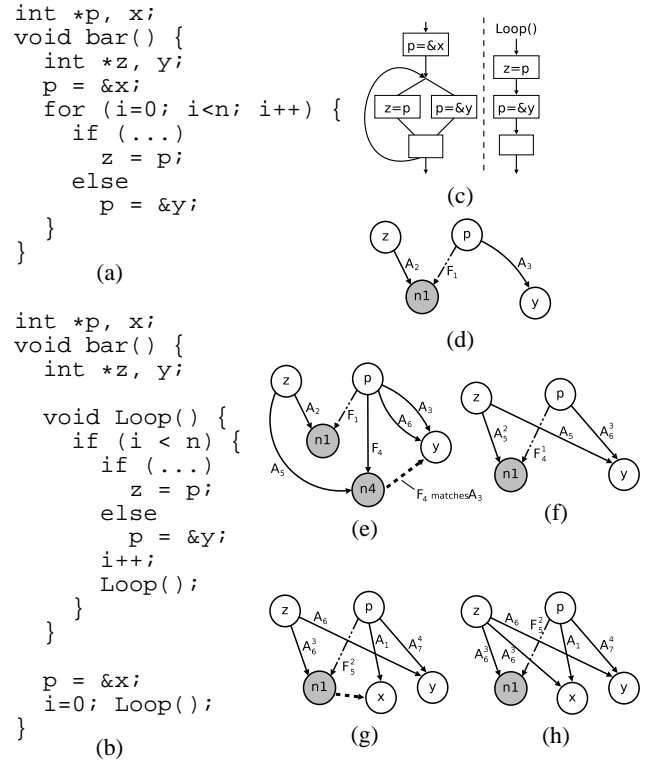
int *p, x;
void bar() {
  int *z, y;
  p = &x;
  for (i=0; i<n; i++) {
    if (...)
      z = p;
    else
      p = &y;
  }
}
(a)

int *p, x;
void bar() {
  int *z, y;

  void Loop() {
    if (i < n) {
      if (...)
        z = p;
      else
        p = &y;
      i++;
      Loop();
    }
  }

  p = &x;
  i=0; Loop();
}
(b)

p=&x
z=p
p=&y
Loop()
z=p
p=&y
(c)

z
p
$A_2$
$F_1$
$A_3$
n1
y
(d)

z
p
$A_2$
$F_1$
$A_6$
$A_3$
n1
y
$F_4$
$A_5$
n4
$F_4$ matches$A_3$
(e)

z
p
$A_5^2$
$A_5$
$A_6^3$
$F_4^1$
n1
y
(f)

z
p
$A_6$
$A_6^3$
$A_1$
$A_7^4$
$F_5^2$
n1
x
y
(g)

z
p
$A_6$
$F_5^2$
$A_6^3$
$A_6^3$
$A_1$
$A_7^4$
n1
x
y
(h)